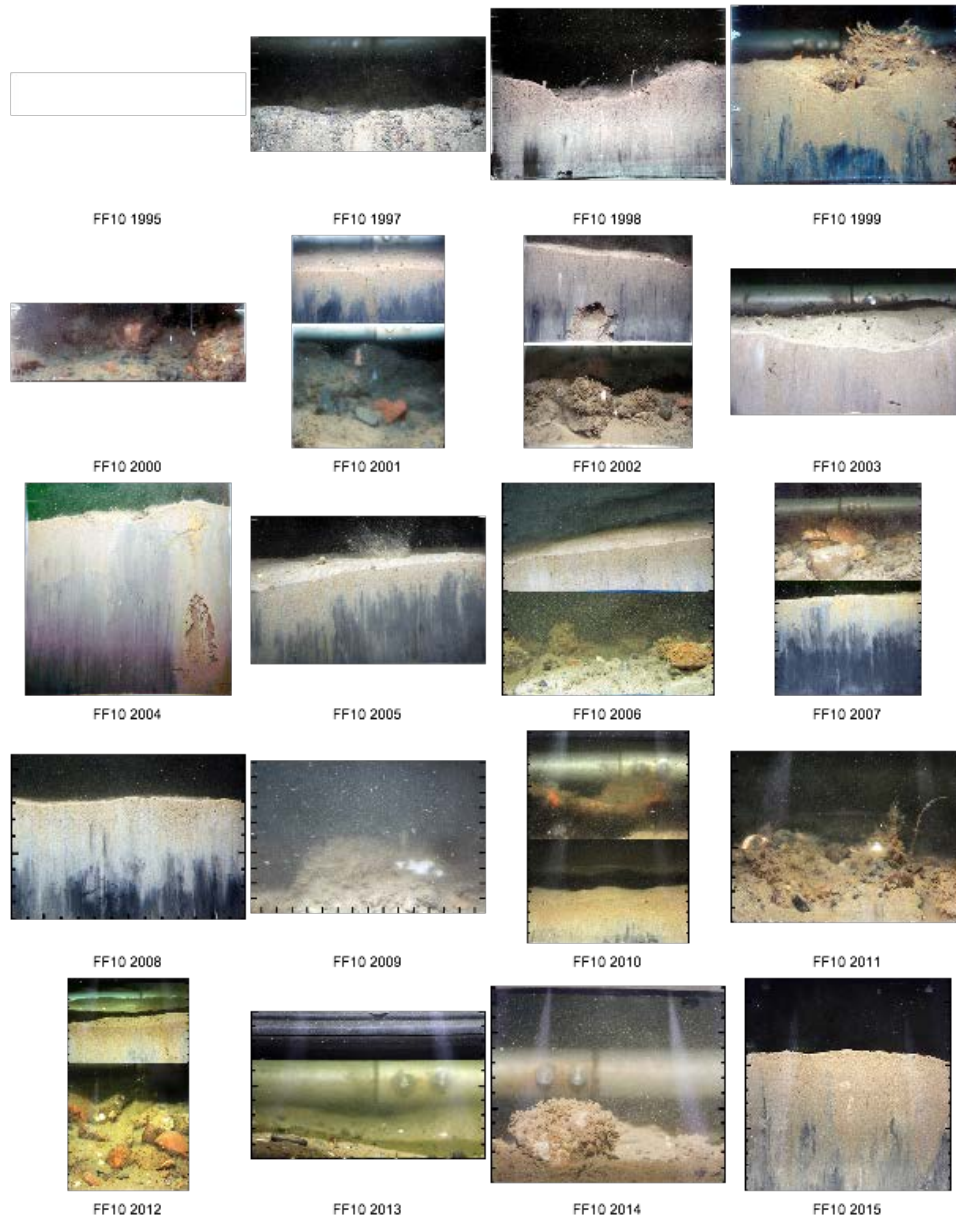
FF10 1995

FF10 1997

FF10 1998

FF10 1999

FF10 2000

FF10 2001

FF10 2002

FF10 2003

FF10 2004

FF10 2005

FF10 2006

FF10 2007

FF10 2008

FF10 2009

FF10 2010

FF10 2011

FF10 2012

FF10 2013

FF10 2014

FF10 2015